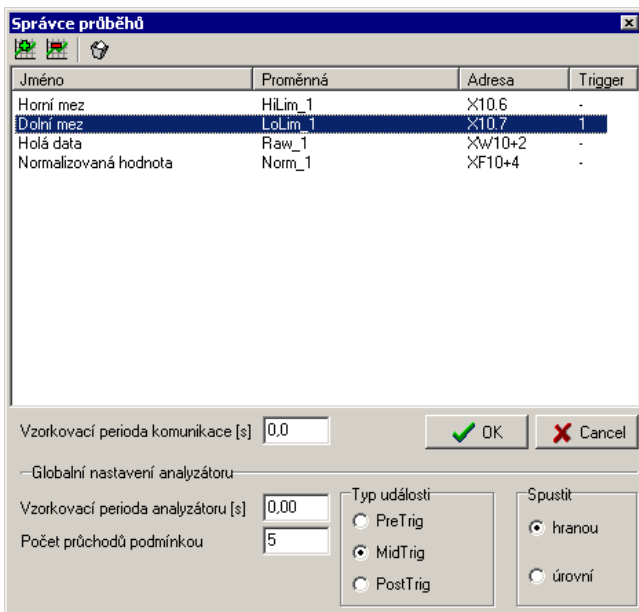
Správce průběhů

| Jméno | Proměnná | Adresa | Trigger |
|---|---|---|---|
| Horní mez | HiLim_1 | X10.6 | - |
| Dolní mez | LoLim_1 | X10.7 | 1 |
| Holá data | Raw_1 | XW10+2 | - |
| Normalizovaná hodnota | Norm_1 | XF10+4 | - |

Vzorkovací perioda komunikace [s] 0,0

OK

Cancel

Globalní nastavení analyzátoru

Vzorkovací perioda analyzátoru [s] 0,00

Počet průchodů podmínkou 5

Typ události

PreTrig

MidTrig

PostTrig

Spustit

hranou

úrovní